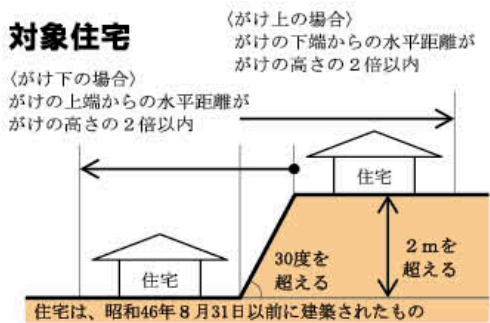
対象住宅

〈がけ上の場合〉
がけの下端からの水平距離が
がけの高さの２倍以内

〈がけ下の場合〉
がけの上端からの水平距離が
がけの高さの２倍以内

住宅

住宅

30度を
超える

２ｍを
超える

住宅は、昭和46年８月31日以前に建築されたもの